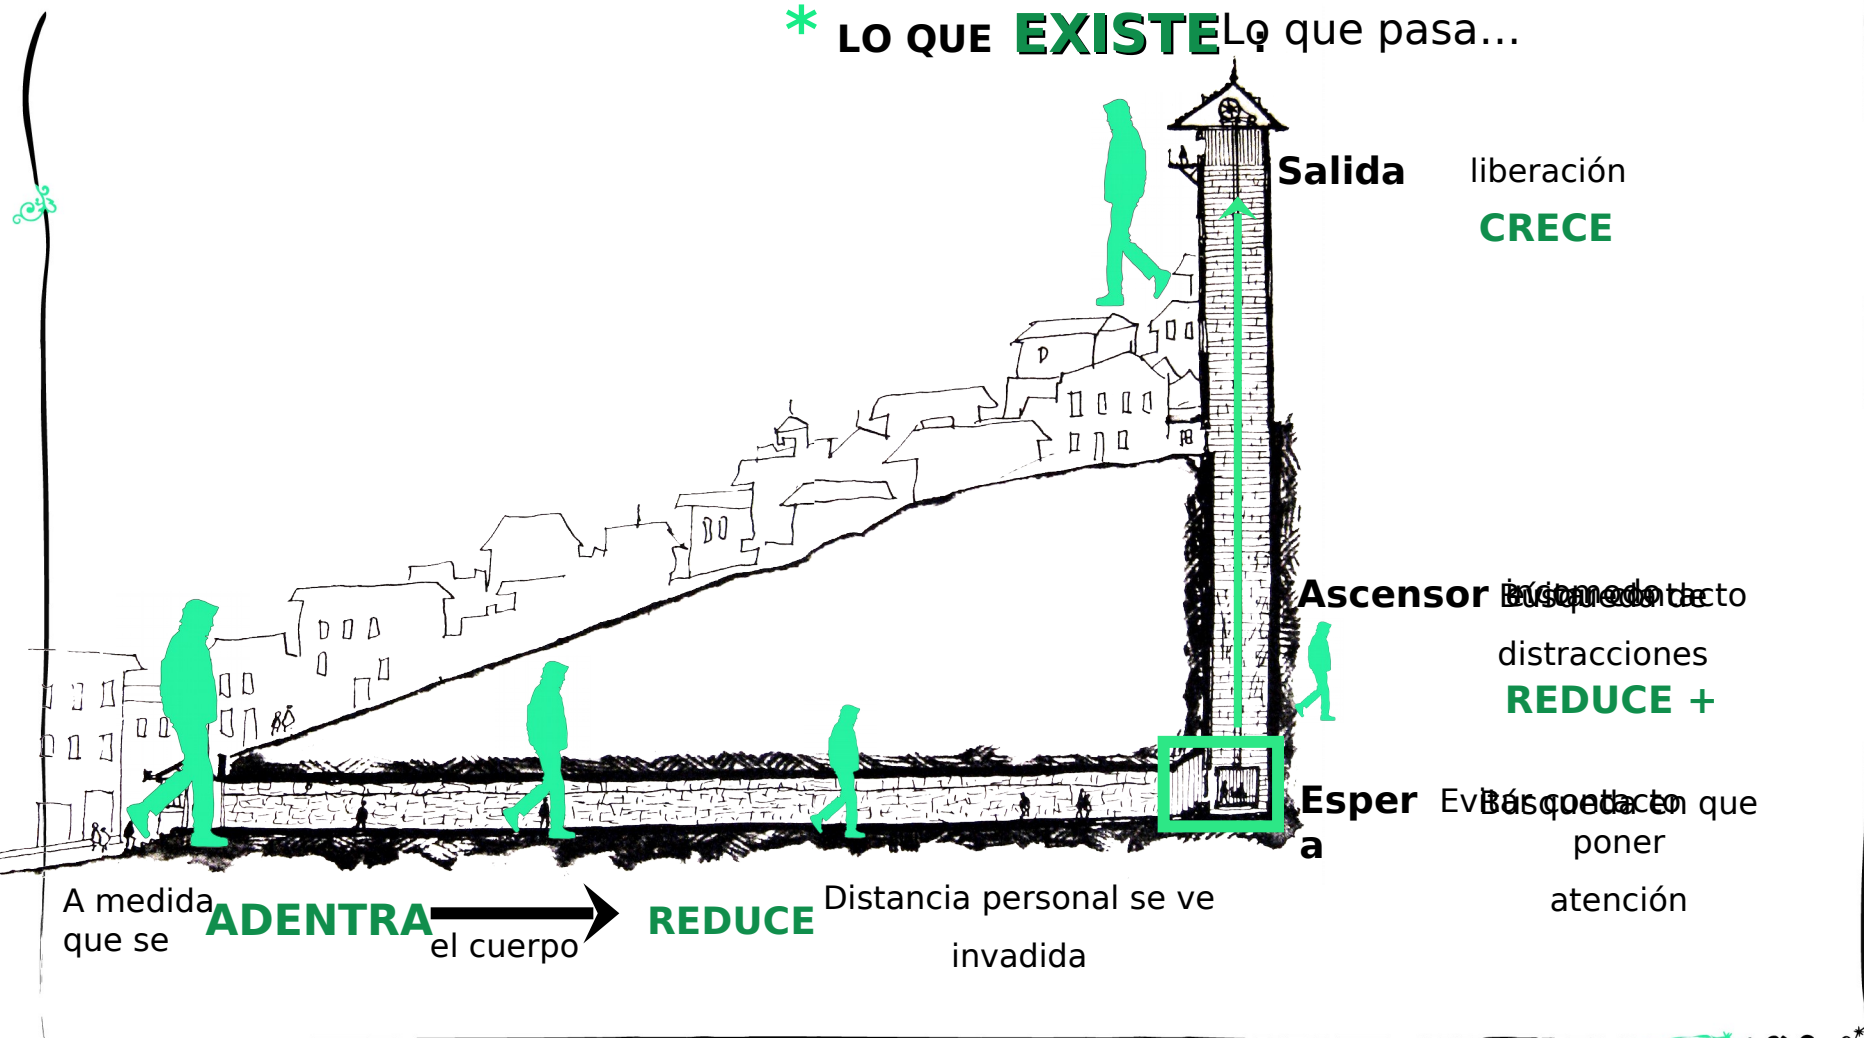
* LO QUE EXISTE Lo que pasa...

Salida

liberación

CRECE

Ascensor Búsqueda de Incómodo contacto

distracciones

REDUCE +

Esper a

Evitar contacto Búsqueda en que poner

atención

A medida que se

ADENTRA

el cuerpo

REDUCE

Distancia personal se ve invadida